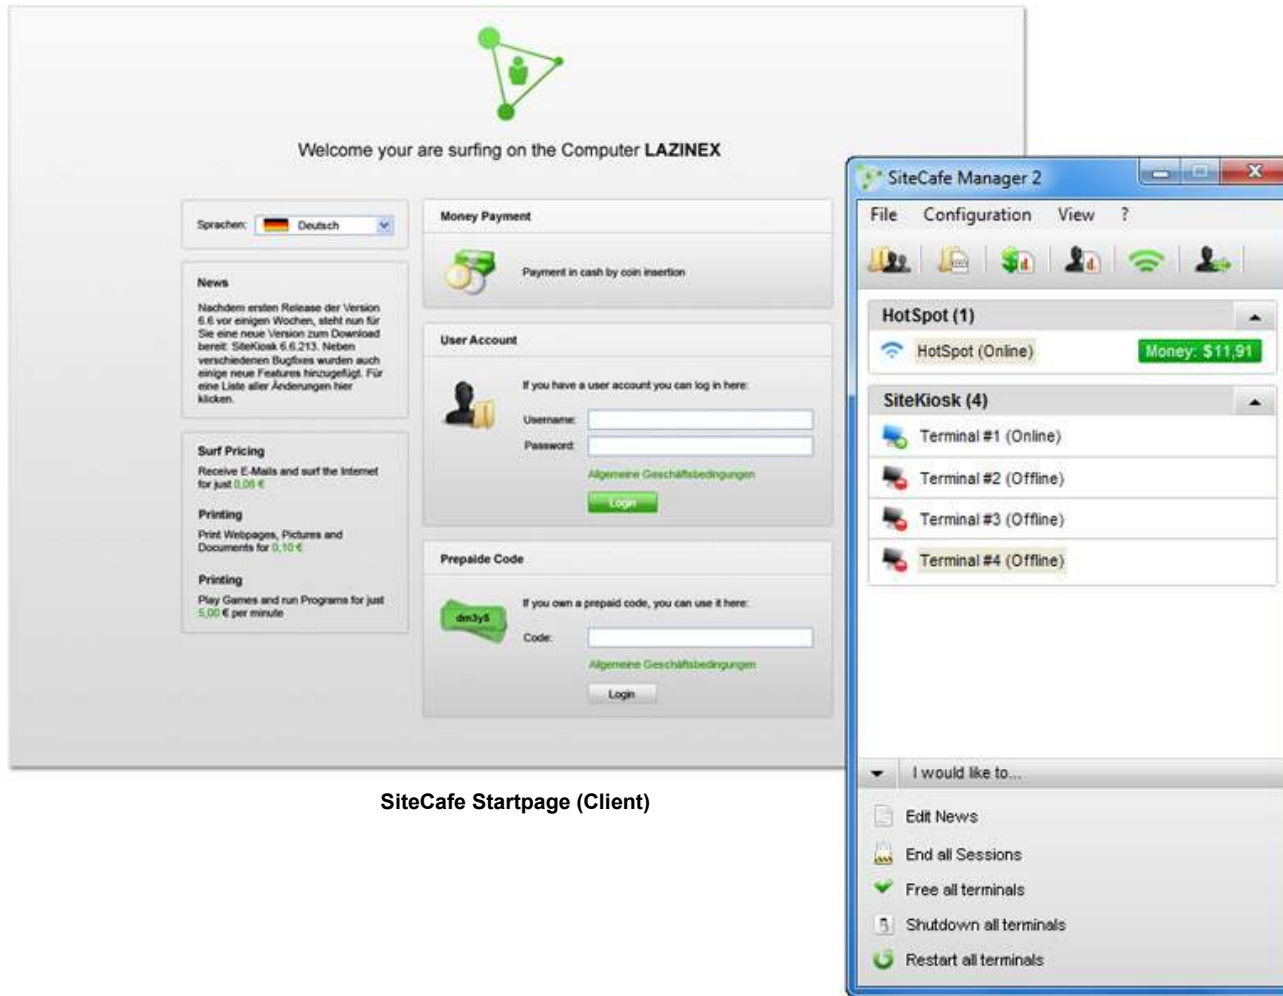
Welcome your are surfing on the Computer **LAZINEX**

Sprachen: Deutsch

News

Nachdem ersten Release der Version 6.6 vor einigen Wochen, steht nun für Sie eine neue Version zum Download bereit: SiteKiosk 6.6.213. Neben verschiedenen Bugfixes wurden auch einige neue Features hinzugefügt. Für eine Liste aller Änderungen hier klicken.

Surf Pricing

Receive E-Mails and surf the Internet for just 0,05 €

Printing

Print Webpages, Pictures and Documents for 0,10 €

Printing

Play Games and run Programs for just 5,00 € per minute

Money Payment

Payment in cash by coin insertion

User Account

If you have a user account you can log in here:

Username:

Password:

Allgemeine Geschäftsbedingungen

Login

Prepaide Code

If you own a prepaid code, you can use it here:

dm3y5

Code:

Allgemeine Geschäftsbedingungen

Login

SiteCafe Startpage (Client)

SiteCafe Manager 2

File Configuration View ?

HotSpot (1)

HotSpot (Online) Money: $11,91

SiteKiosk (4)

Terminal #1 (Online)

Terminal #2 (Offline)

Terminal #3 (Offline)

Terminal #4 (Offline)

I would like to...

Edit News

End all Sessions

Free all terminals

Shutdown all terminals

Restart all terminals